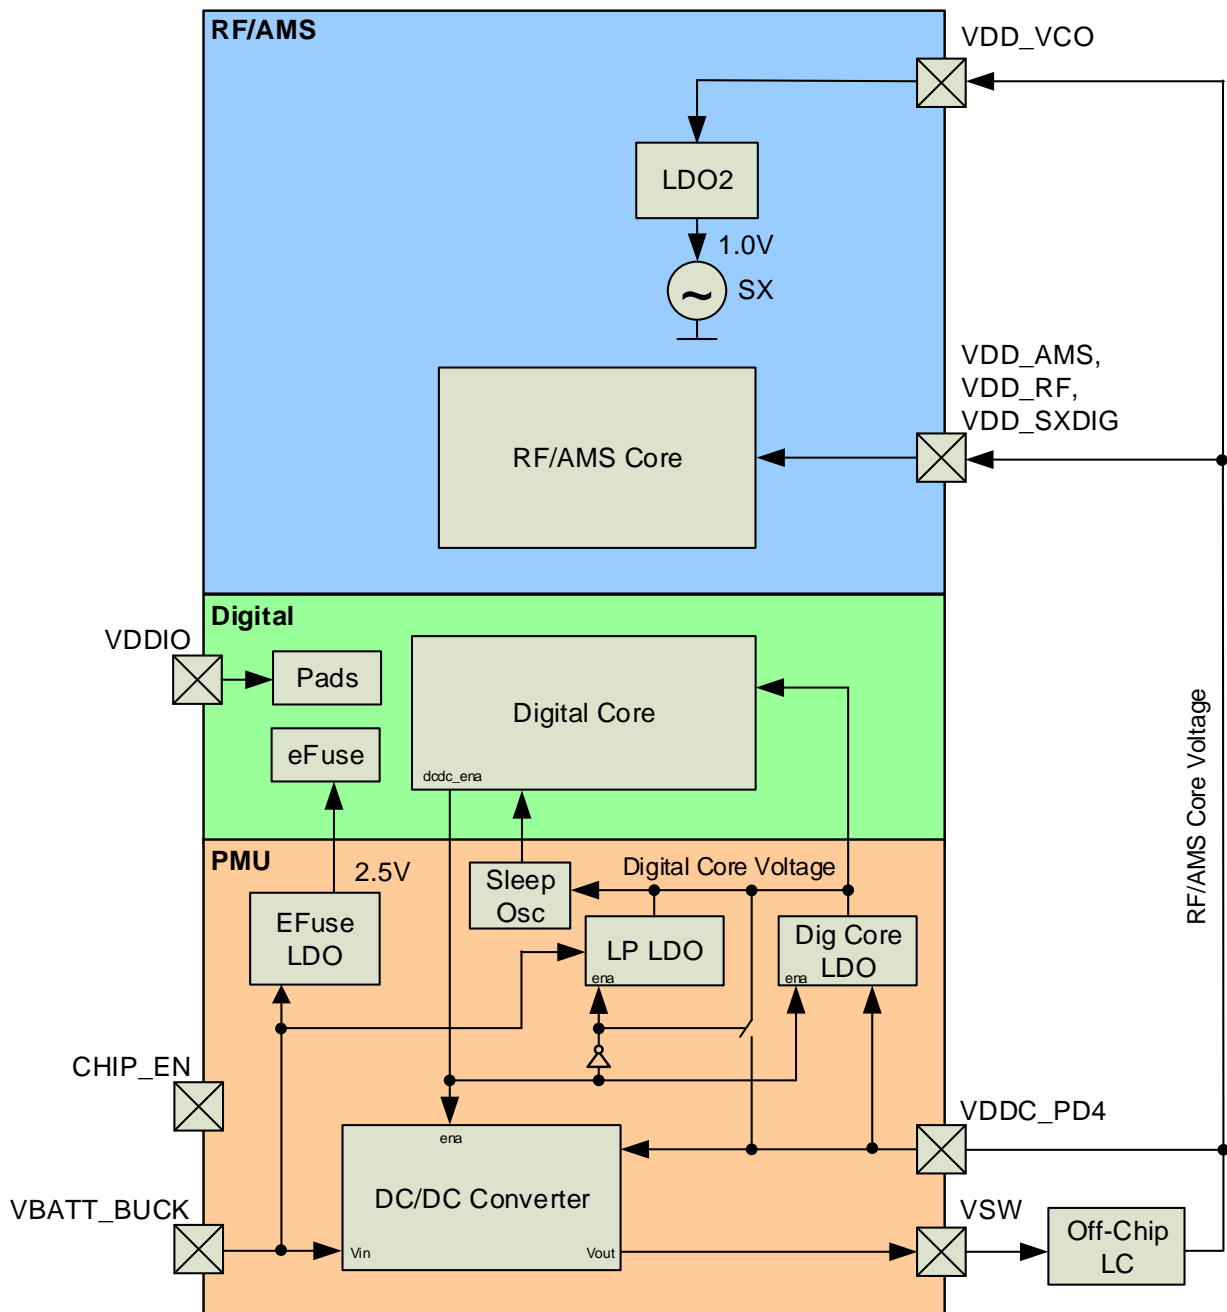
RF/AMS

VDD_VCO

LDO2

1.0V

SX

VDD_AMS, VDD_RF, VDD_SXDIG

RF/AMS Core

Digital

VDDIO

Pads

eFuse

Digital Core

dcdc_ena

RF/AMS Core Voltage

PMU

2.5V

Sleep Osc

Digital Core Voltage

EFuse LDO

LP LDO

ena

Dig Core LDO

ena

CHIP_EN

VDDC_PD4

ena

DC/DC Converter

VBATT_BUCK

Vin

Vout

VSW

Off-Chip LC